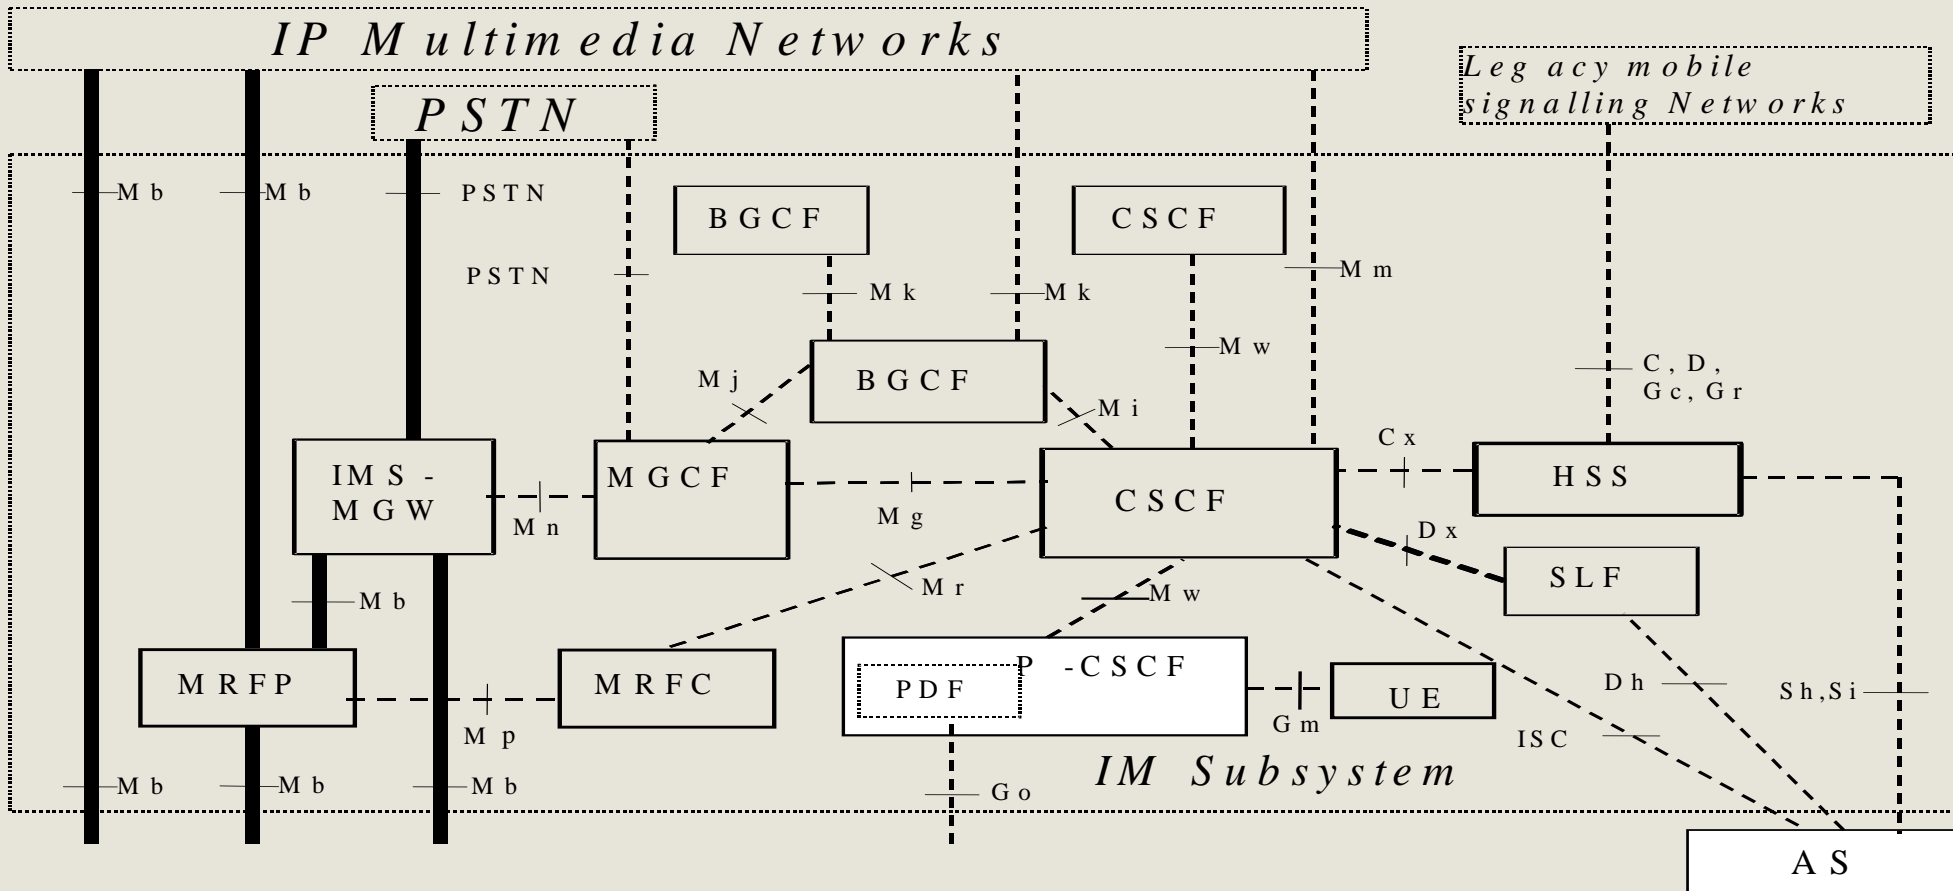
IP Multimedia Networks

Legacy mobile signalling Networks

PSTN

Mb
Mb
PSTN

BGCF
CSCF

PSTN

Mm

Mk
Mk

Mw

BGCF

Mj

C, D, Gc, Gr

Mi

Cx

IMS - MGW

MGCF

CSCF

HSS

Mn

Mg

Dx

SLF

Mr

Mb

Mw

MRFP

MRFC

P -CSCF

PDF

UE

Mp

Gm

Dh

Sh,Si

ISC

IM Subsystem

Mb
Mb
Mb
Go

AS